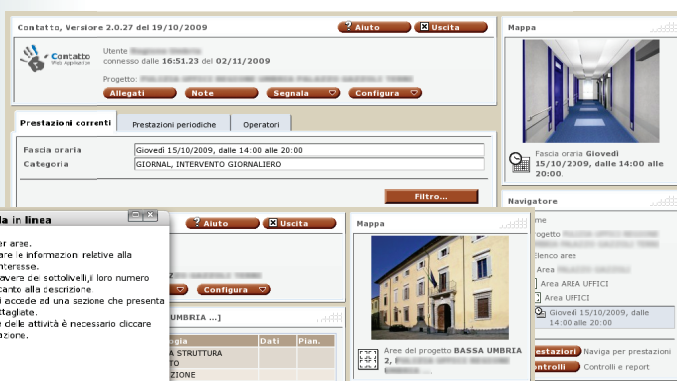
Contatto, Versione 2.0.27 del 19/10/2009

? Aiuto
Uscita

Contatto
Web Application

Utente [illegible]
connesso dalle 16:51.23 del 02/11/2009

Progetto: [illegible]

Allegati
Note
Segnala
Configura

Prestazioni correnti
Prestazioni periodiche
Operatori

Fascia oraria
Giovedì 15/10/2009, dalle 14:00 alle 20:00
Categoria
GIORNAL, INTERVENTO GIORNALIERO

Filtro...

Mappa

Fascia oraria Giovedì 15/10/2009, dalle 14:00 alle 20:00.

Navigatore

me
rogetto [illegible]
Elenco aree
Area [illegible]
Area ARIA UFFICI
Area UFFICI
Giovedì 15/10/2009, dalle 14:00 alle 20:00

Prestazioni
Naviga per prestazioni
Controlli
Controlli e report

la in linea

er aree.
are le informazioni relative alla
nteresse.
avere de sottolivelli,i loro numero
canto alla descrizione
i accede ad una sezione che presenta
ttagliate.
delle attività è necessario cliccare
zione.

? Aiuto
Uscita

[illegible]
Configura

UMBRIA ...]

ogia
Dati
Pian.
A STRUTTURA
TO
ZIONE

Mappa

Aree del progetto BASSA UMBRIA 2, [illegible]